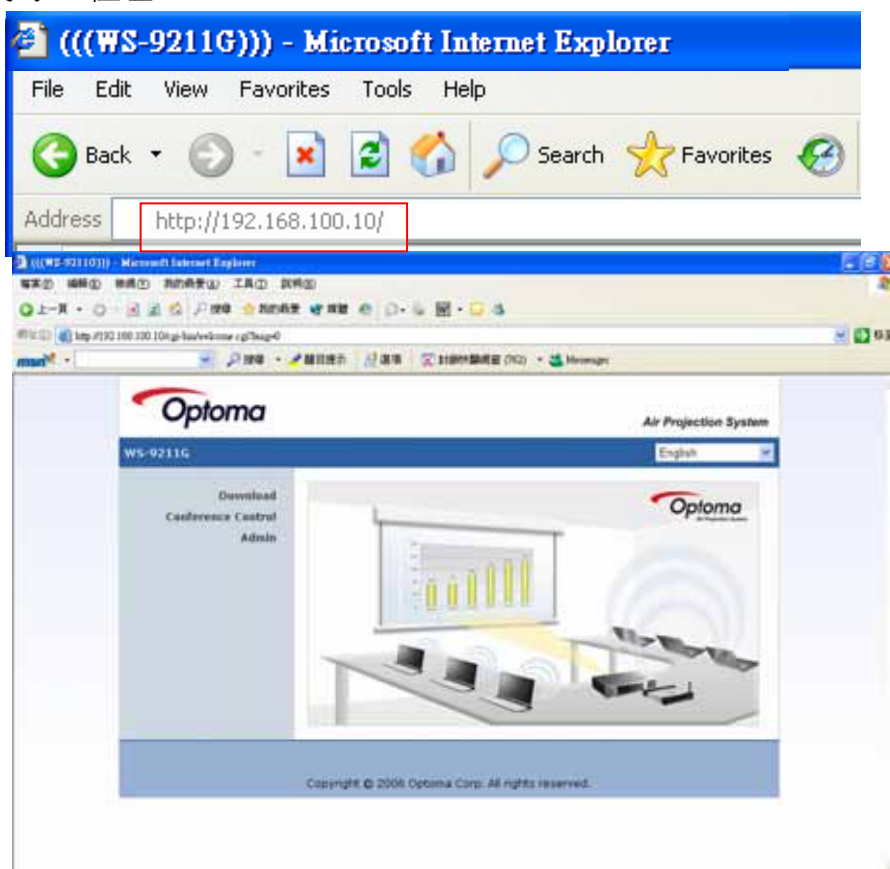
(((WS-9211G))) - Microsoft Internet Explorer

File Edit View Favorites Tools Help

Back Search Favorites

Address http://192.168.100.10/

(((WS-9211G))) - Microsoft Internet Explorer

檔案(F) 編輯(E) 檢視(V) 我的最愛(A) 工具(T) 說明(H)

上一頁 搜尋 我的最愛

網址(D) http://192.168.100.10/cgi-bin/welcome.cgi?lang=0

msn 搜尋 醒目提示 選項 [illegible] Messenger

Optoma

Air Projection System

WS-9211G

English

Download
Conference Control
Admin

Optoma
Air Projection System

Copyright © 2006 Optoma Corp. All rights reserved.